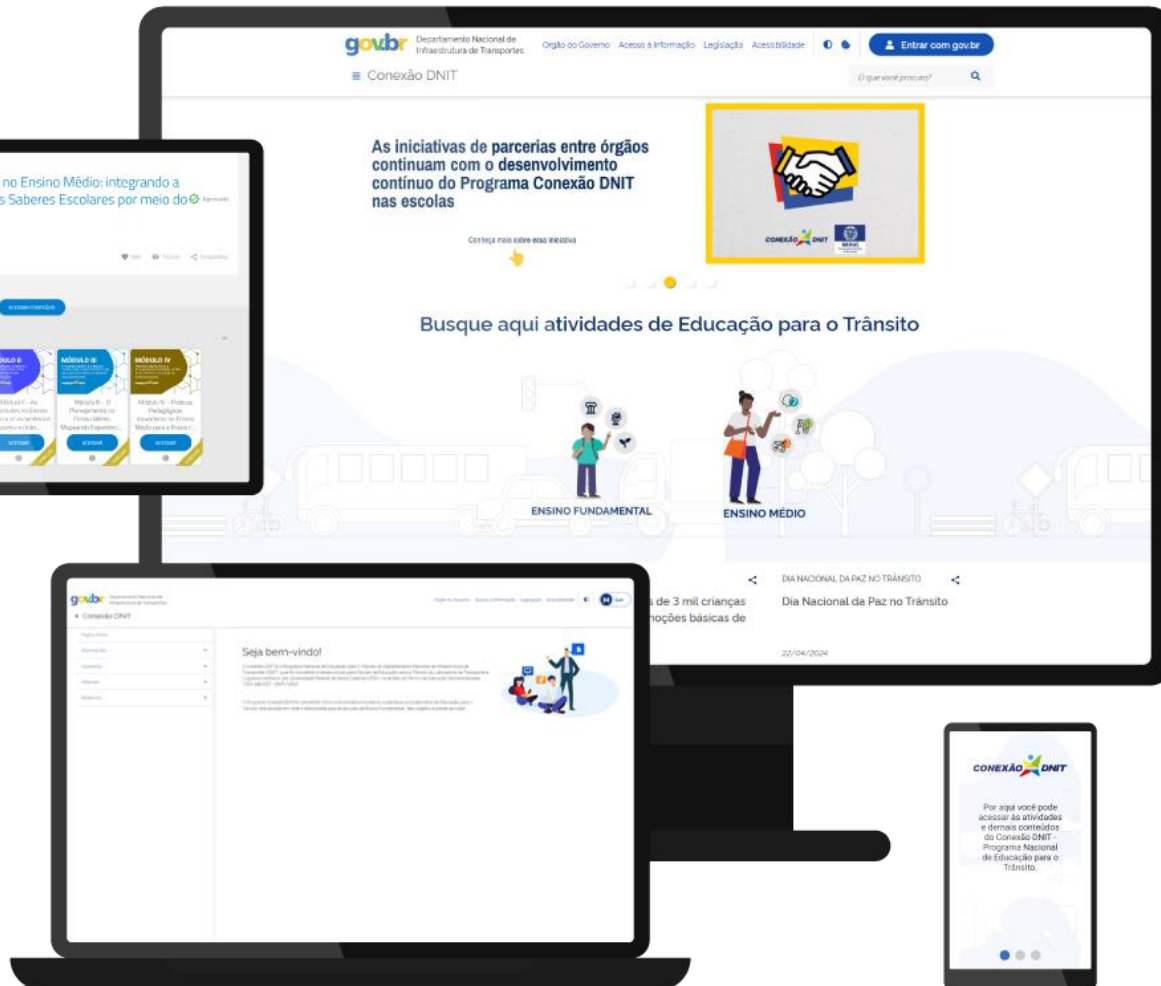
gov.br Departamento Nacional de Infraestrutura de Transportes

Órgão do Governo Acesso à Informação Legislação Acessibilidade

Entrar com gov.br

≡ Conexão DNIT

O que você procura?

As iniciativas de parcerias entre órgãos continuam com o desenvolvimento contínuo do Programa Conexão DNIT nas escolas

Conheça mais sobre essa iniciativa

CONEXÃO DNIT

Busque aqui atividades de Educação para o Trânsito

ENSINO FUNDAMENTAL

ENSINO MÉDIO

s de 3 mil crianças noções básicas de

DIA NACIONAL DA PAZ NO TRÂNSITO

Dia Nacional da Paz no Trânsito

22/04/2024

no Ensino Médio: integrando a s Saberes Escolares por meio do

MÓDULO II

MÓDULO III

MÓDULO IV

Módulo I - As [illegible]

Módulo III - O Planejamento no Ensino Médio: Mapeando Experiênci...

Módulo IV - Práticas Pedagógicas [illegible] no Ensino Médio para a Prática r...

ACESSAR

ACESSAR

ACESSAR

gov.br

Conexão DNIT

Seja bem-vindo!

CONEXÃO DNIT

Por aqui você pode acessar às atividades e demais conteúdos do Conexão DNIT - Programa Nacional de Educação para o Trânsito.